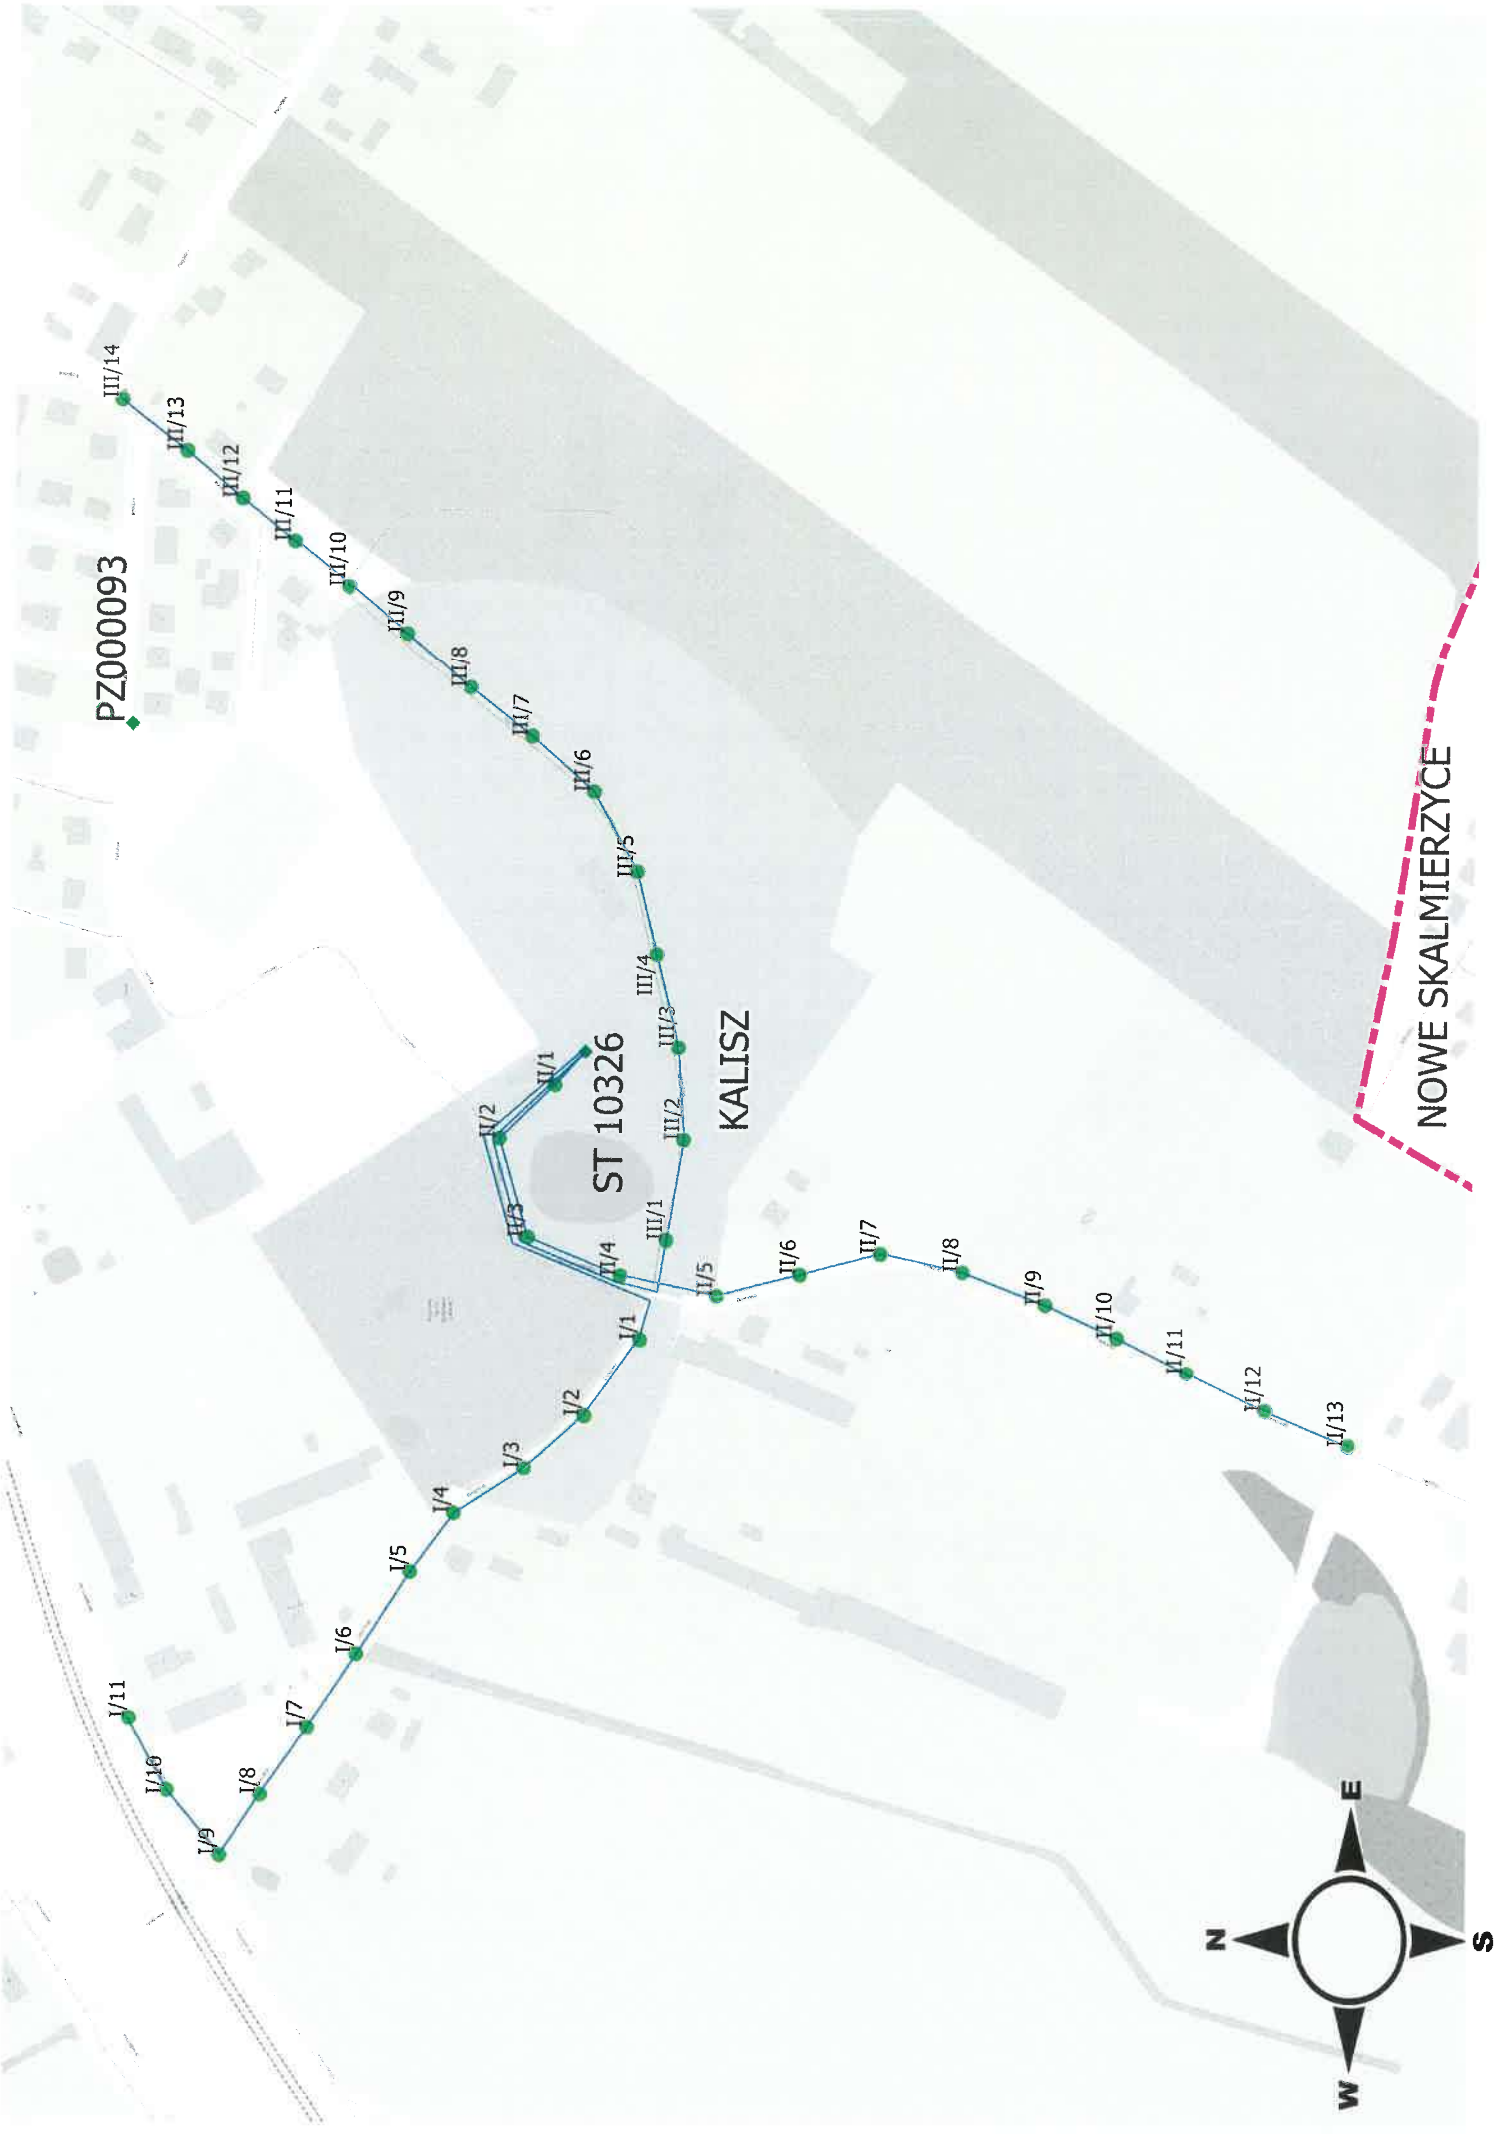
PZ000093

III/14
III/13
III/12
III/11
III/10
III/9
III/8
III/7
III/6
III/5
III/4
III/3
III/2
III/1

ST 10326

KALISZ

II/1
II/2
II/3
II/4
II/5
II/6
II/7
II/8
II/9
II/10
II/11
II/12
II/13

I/1
I/2
I/3
I/4
I/5
I/6
I/7
I/8
I/9
I/10
I/11

NOWE SKALMIERZYCE

N
E
S
W